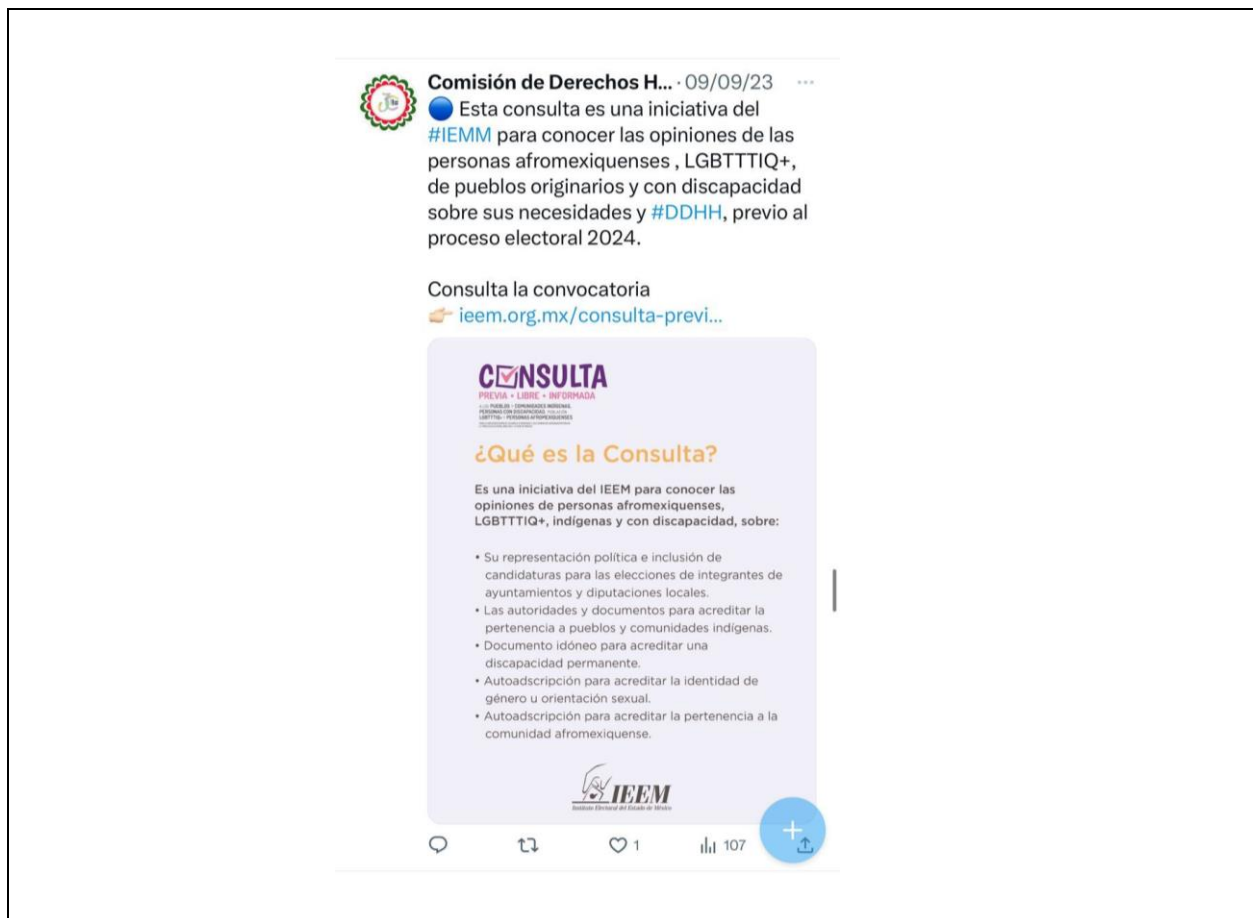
Comisión de Derechos H... · 09/09/23 ···

🔵 Esta consulta es una iniciativa del #IEMM para conocer las opiniones de las personas afromexiquenses , LGBTTTIQ+, de pueblos originarios y con discapacidad sobre sus necesidades y #DDHH, previo al proceso electoral 2024.

Consulta la convocatoria
👉 ieem.org.mx/consulta-previ...

CONSULTA
PREVIA • LIBRE • INFORMADA
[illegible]

¿Qué es la Consulta?

Es una iniciativa del IEEM para conocer las opiniones de personas afromexiquenses, LGBTTTIQ+, indígenas y con discapacidad, sobre:

• Su representación política e inclusión de candidaturas para las elecciones de integrantes de ayuntamientos y diputaciones locales.
• Las autoridades y documentos para acreditar la pertenencia a pueblos y comunidades indígenas.
• Documento idóneo para acreditar una discapacidad permanente.
• Autoadscripción para acreditar la identidad de género u orientación sexual.
• Autoadscripción para acreditar la pertenencia a la comunidad afromexiquense.

IEEM
Instituto Electoral del Estado de México

1 107